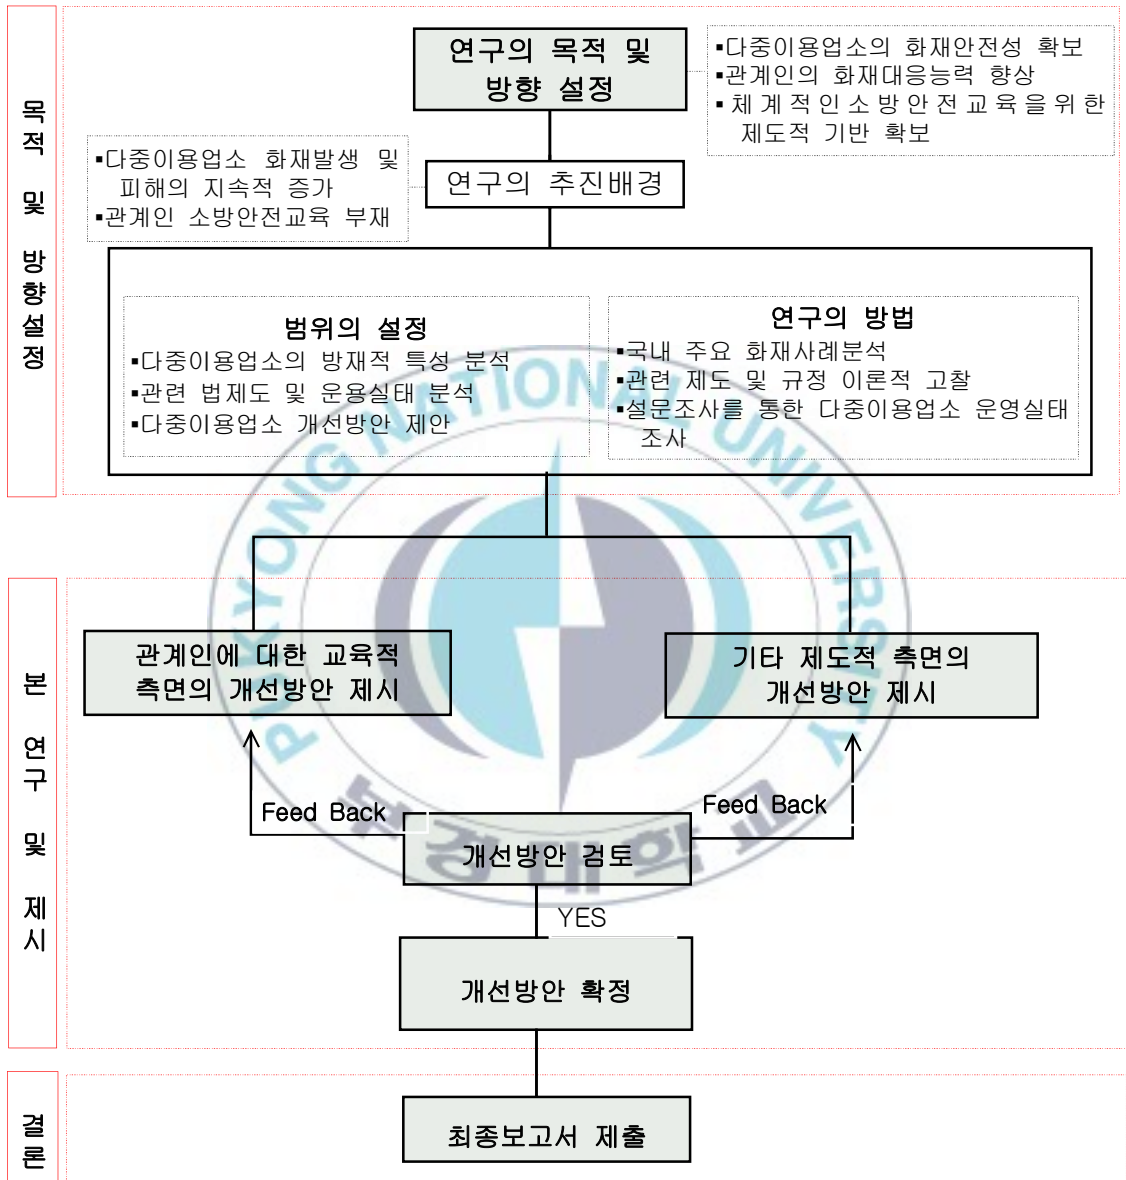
목적 및 방향설정

연구의 목적 및 방향 설정

▪다중이용업소의 화재안전성 확보
▪관계인의 화재대응능력 향상
▪체계적인 소방안전교육을 위한 제도적 기반 확보

▪다중이용업소 화재발생 및 피해의 지속적 증가
▪관계인 소방안전교육 부재

연구의 추진배경

범위의 설정
▪다중이용업소의 방재적 특성 분석
▪관련 법제도 및 운용실태 분석
▪다중이용업소 개선방안 제안

연구의 방법
▪국내 주요 화재사례분석
▪관련 제도 및 규정 이론적 고찰
▪설문조사를 통한 다중이용업소 운영실태 조사

본 연구 및 제시

관계인에 대한 교육적 측면의 개선방안 제시

기타 제도적 측면의 개선방안 제시

Feed Back

Feed Back

개선방안 검토

YES

개선방안 확정

결론

최종보고서 제출